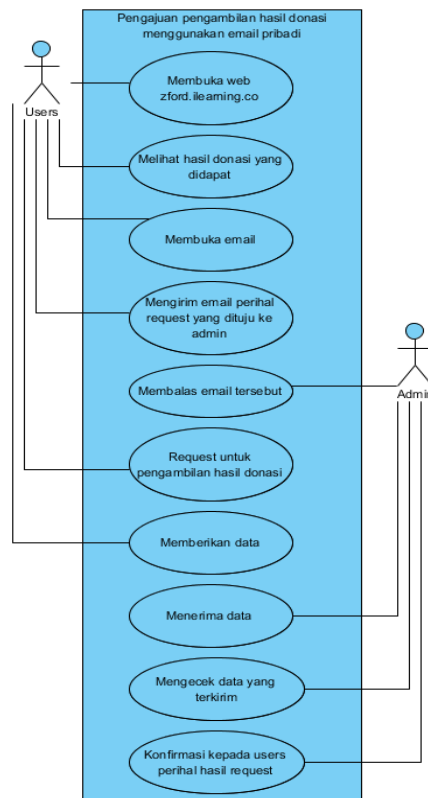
Pengajuan pengambilan hasil donasi menggunakan email pribadi

Users

Membuka web zford.ilearning.co

Melihat hasil donasi yang didapat

Membuka email

Mengirim email perihal request yang dituju ke admin

Membalas email tersebut

Admi

Request untuk pengambilan hasil donasi

Memberikan data

Menerima data

Mengecek data yang terkirim

Konfirmasi kepada users perihal hasil request